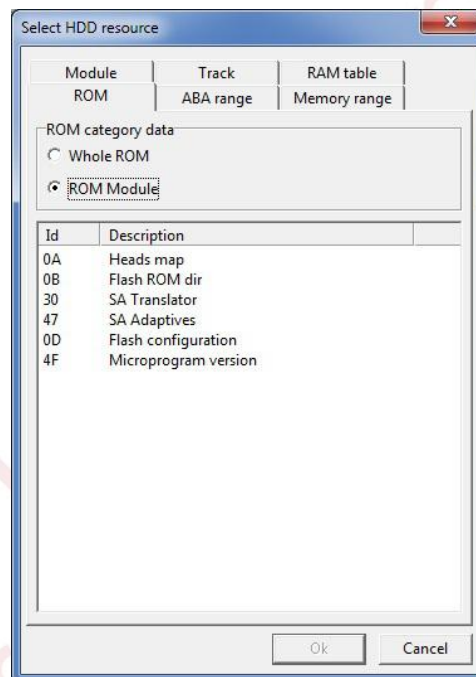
Select HDD resource

Module | Track | RAM table
ROM | ABA range | Memory range

ROM category data
Whole ROM
ROM Module

| Id | Description |
|---|---|
| 0A | Heads map |
| 0B | Flash ROM dir |
| 30 | SA Translator |
| 47 | SA Adaptives |
| 0D | Flash configuration |
| 4F | Microprogram version |

Ok
Cancel